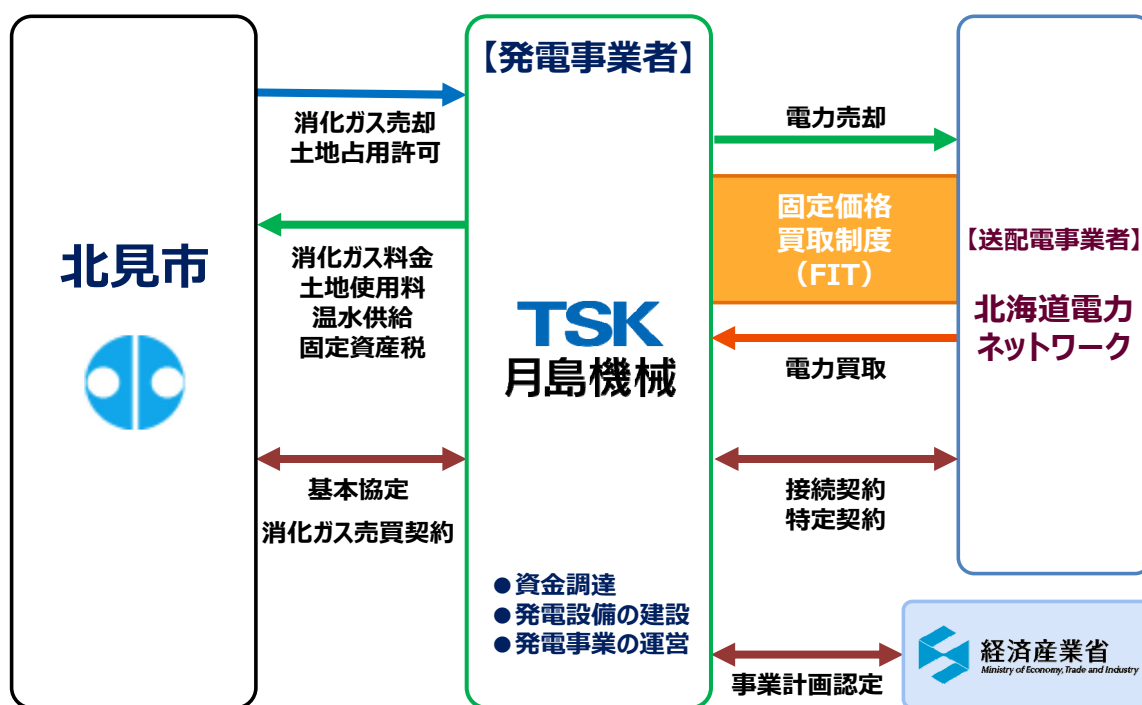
北見市

消化ガス売却
土地占用許可

消化ガス料金
土地使用料
温水供給
固定資産税

基本協定
消化ガス売買契約

【発電事業者】

TSK
月島機械

●資金調達
●発電設備の建設
●発電事業の運営

電力売却

固定価格
買取制度
（FIT）

電力買取

接続契約
特定契約

事業計画認定

【送配電事業者】
北海道電力
ネットワーク

経済産業省
Ministry of Economy, Trade and Industry